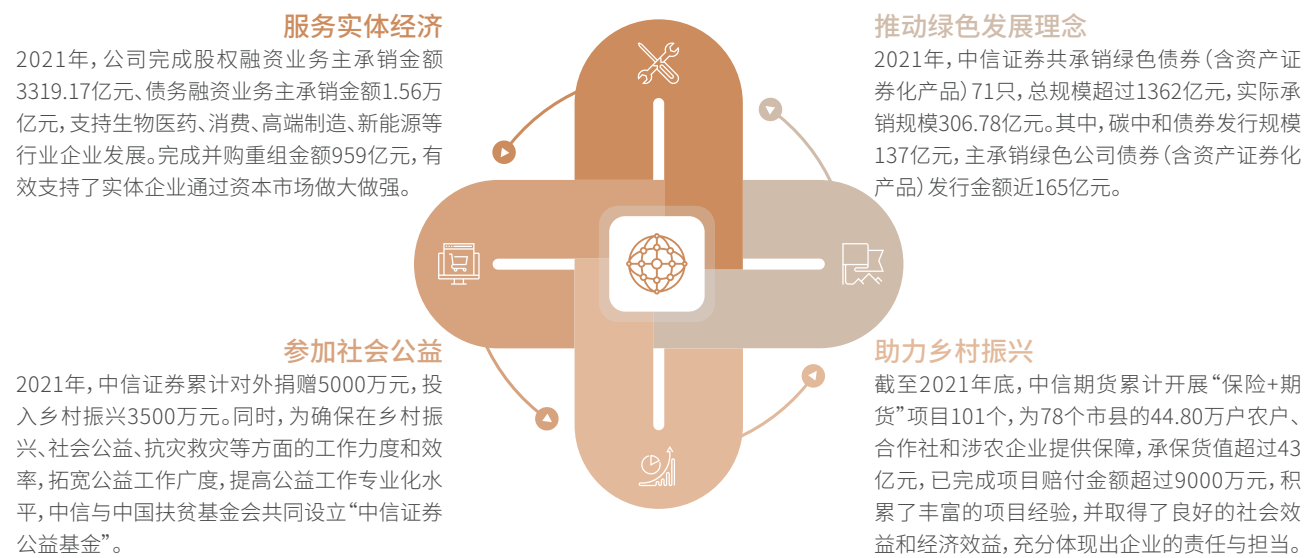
服务实体经济

2021年，公司完成股权融资业务主承销金额3319.17亿元、债务融资业务主承销金额1.56万亿元，支持生物医药、消费、高端制造、新能源等行业企业发展。完成并购重组金额959亿元，有效支持了实体企业通过资本市场做大做强。

推动绿色发展理念

2021年，中信证券共承销绿色债券（含资产证券化产品）71只，总规模超过1362亿元，实际承销规模306.78亿元。其中，碳中和债券发行规模137亿元，主承销绿色公司债券（含资产证券化产品）发行金额近165亿元。

参加社会公益

2021年，中信证券累计对外捐赠5000万元，投入乡村振兴3500万元。同时，为确保在乡村振兴、社会公益、抗灾救灾等方面的工作力度和效率，拓宽公益工作广度，提高公益工作专业化水平，中信与中国扶贫基金会共同设立“中信证券公益基金”。

助力乡村振兴

截至2021年底，中信期货累计开展“保险+期货”项目101个，为78个市县的44.80万户农户、合作社和涉农企业提供保障，承保货值超过43亿元，已完成项目赔付金额超过9000万元，积累了丰富的项目经验，并取得了良好的社会效益和经济效益，充分体现出企业的责任与担当。